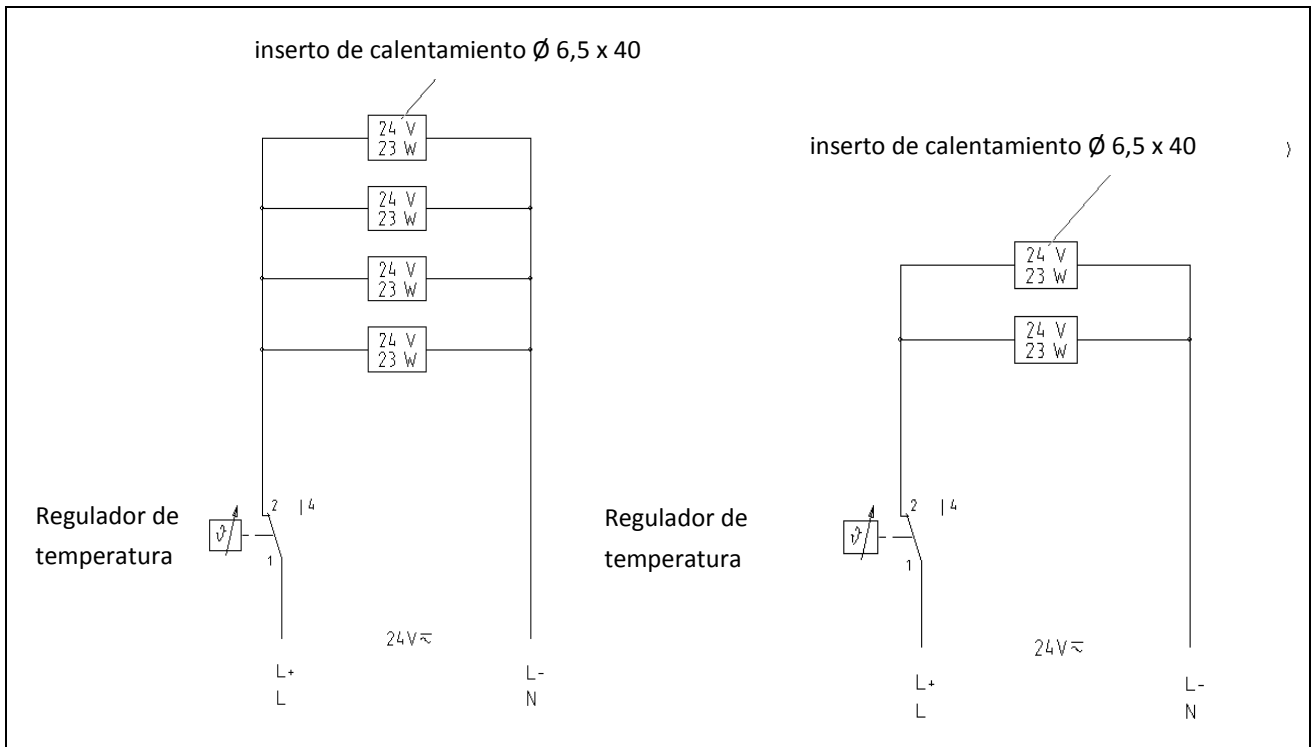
inserto de calentamiento Ø 6,5 x 40

24 V
23 W

24 V
23 W

24 V
23 W

24 V
23 W

Regulador de temperatura

$\vartheta$

2 | 4

1

24V $\eqsim$

L+
L

L-
N

inserto de calentamiento Ø 6,5 x 40

24 V
23 W

24 V
23 W

Regulador de temperatura

$\vartheta$

2 | 4

1

24V $\eqsim$

L+
L

L-
N